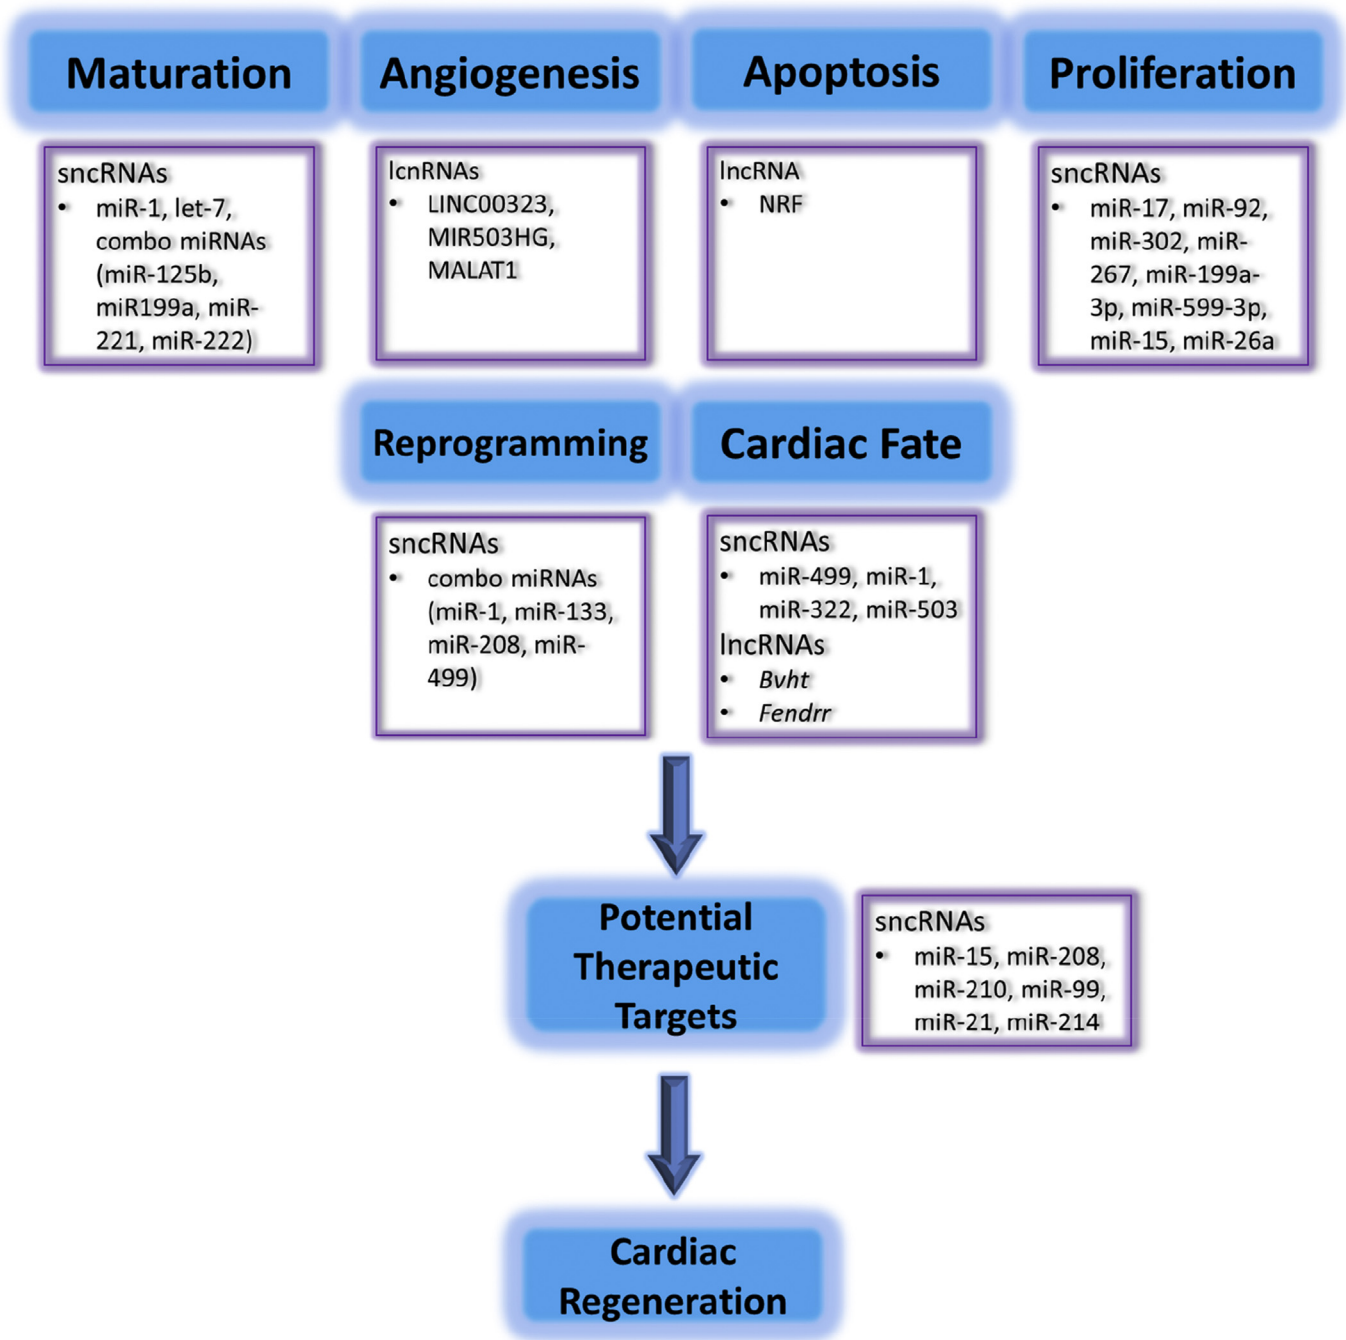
Maturation

sncRNAs
- miR-1, let-7, combo miRNAs (miR-125b, miR199a, miR-221, miR-222)

Angiogenesis

lcnRNAs
- LINC00323, MIR503HG, MALAT1

Apoptosis

lncRNA
- NRF

Proliferation

sncRNAs
- miR-17, miR-92, miR-302, miR-267, miR-199a-3p, miR-599-3p, miR-15, miR-26a

Reprogramming

sncRNAs
- combo miRNAs (miR-1, miR-133, miR-208, miR-499)

Cardiac Fate

sncRNAs
- miR-499, miR-1, miR-322, miR-503

lncRNAs
- *Bvht*
- *Fendrr*

Potential Therapeutic Targets

sncRNAs
- miR-15, miR-208, miR-210, miR-99, miR-21, miR-214

Cardiac Regeneration